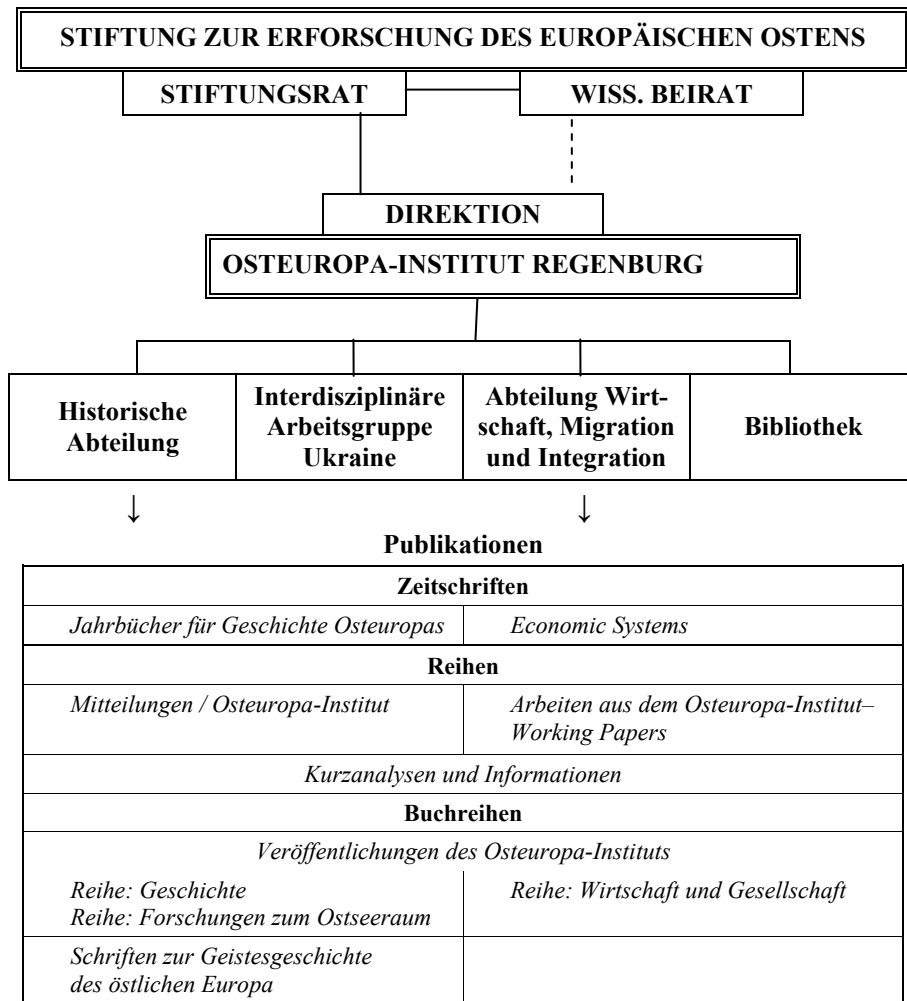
STIFTUNG ZUR ERFORSCHUNG DES EUROPÄISCHEN OSTENS

STIFTUNGSRAT

WISS. BEIRAT

DIREKTION

OSTEUROPA-INSTITUT REGENBURG

| Historische Abteilung | Interdisziplinäre Arbeitsgruppe Ukraine | Abteilung Wirtschaft, Migration und Integration | Bibliothek |
|---|---|---|---|

↓ ↓

Publikationen

| Zeitschriften | |
|---|---|
| *Jahrbücher für Geschichte Osteuropas* | *Economic Systems* |
| **Reihen** | |
| *Mitteilungen / Osteuropa-Institut* | *Arbeiten aus dem Osteuropa-Institut– Working Papers* |
| *Kurzanalysen und Informationen* | |
| **Buchreihen** | |
| *Veröffentlichungen des Osteuropa-Instituts* | |
| *Reihe: Geschichte*<br>*Reihe: Forschungen zum Ostseeraum* | *Reihe: Wirtschaft und Gesellschaft* |
| *Schriften zur Geistesgeschichte des östlichen Europa* | |